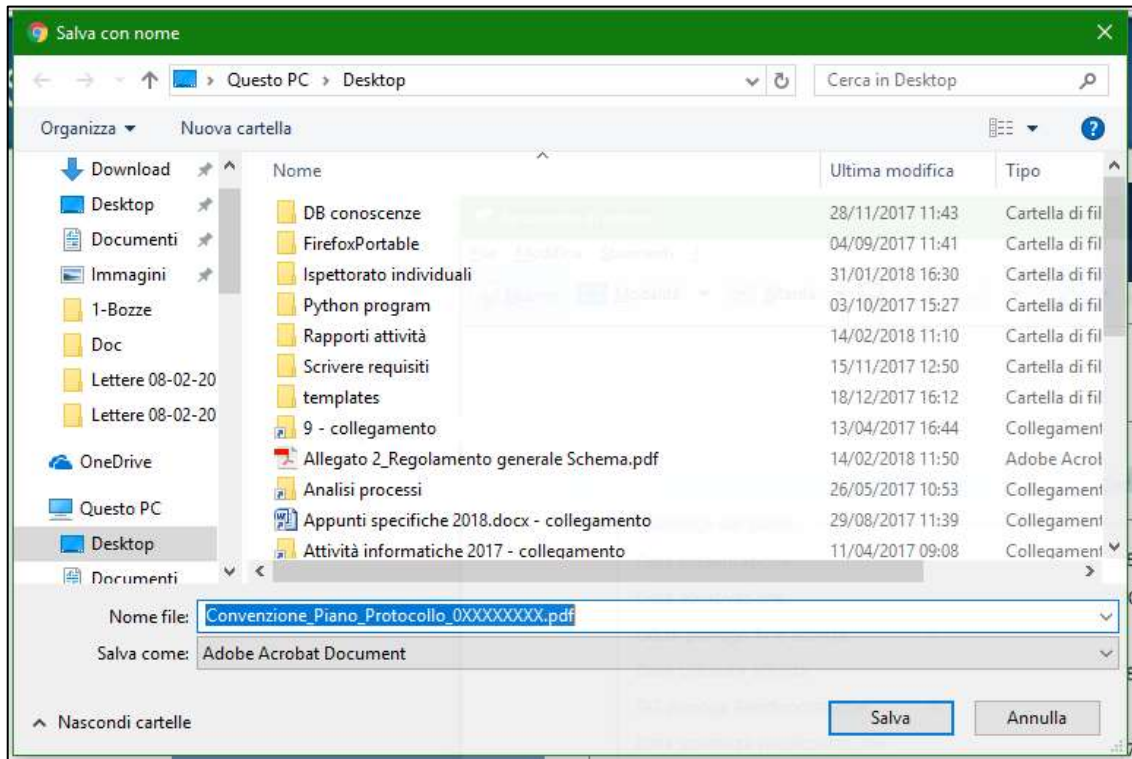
Salva con nome

Questo PC › Desktop

Cerca in Desktop

Organizza ▾ Nuova cartella

Download
Desktop
Documenti
Immagini
1-Bozze
Doc
Lettere 08-02-20
Lettere 08-02-20
OneDrive
Questo PC
Desktop
Documenti

| Nome | Ultima modifica | Tipo |
|---|---|---|
| DB conoscenze | 28/11/2017 11:43 | Cartella di fil |
| FirefoxPortable | 04/09/2017 11:41 | Cartella di fil |
| Ispettorato individuali | 31/01/2018 16:30 | Cartella di fil |
| Python program | 03/10/2017 15:27 | Cartella di fil |
| Rapporti attività | 14/02/2018 11:10 | Cartella di fil |
| Scrivere requisiti | 15/11/2017 12:50 | Cartella di fil |
| templates | 18/12/2017 16:12 | Cartella di fil |
| 9 - collegamento | 13/04/2017 16:44 | Collegament |
| Allegato 2_Regolamento generale Schema.pdf | 14/02/2018 11:50 | Adobe Acrol |
| Analisi processi | 26/05/2017 10:53 | Collegament |
| Appunti specifiche 2018.docx - collegamento | 29/08/2017 11:39 | Collegament |
| Attività informatiche 2017 - collegamento | 11/04/2017 09:08 | Collegament |

Nome file: Convenzione_Piano_Protocollo_0XXXXXXXX.pdf

Salva come: Adobe Acrobat Document

Nascondi cartelle

Salva

Annulla